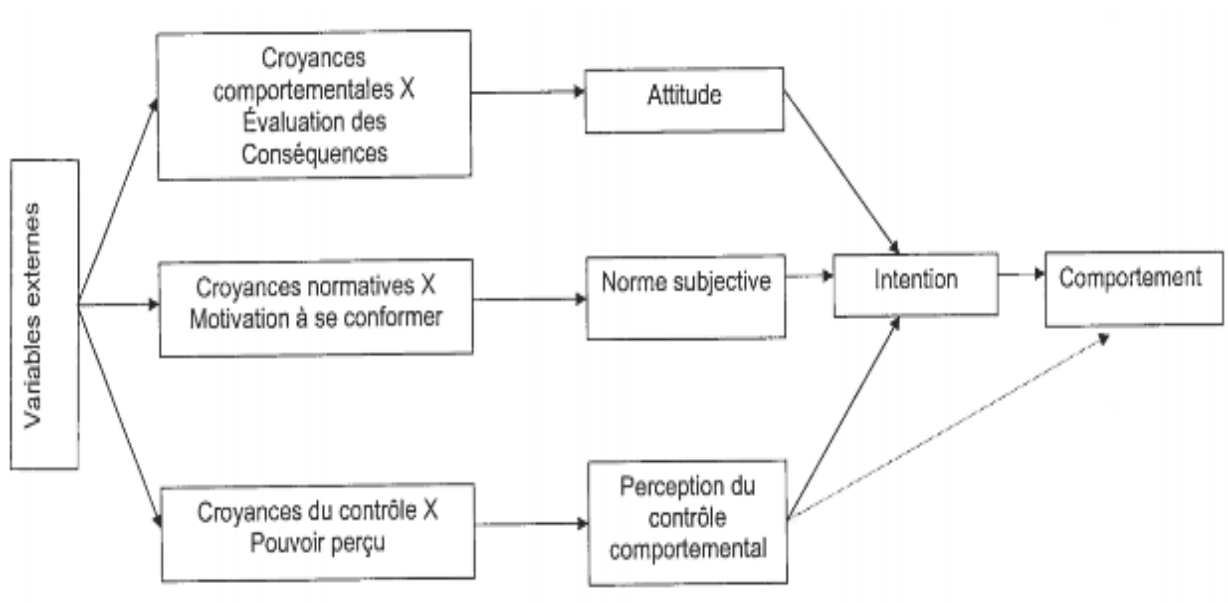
Variables externes

Croyances comportementales X Évaluation des Conséquences

Attitude

Croyances normatives X Motivation à se conformer

Norme subjective

Intention

Comportement

Croyances du contrôle X Pouvoir perçu

Perception du contrôle comportemental